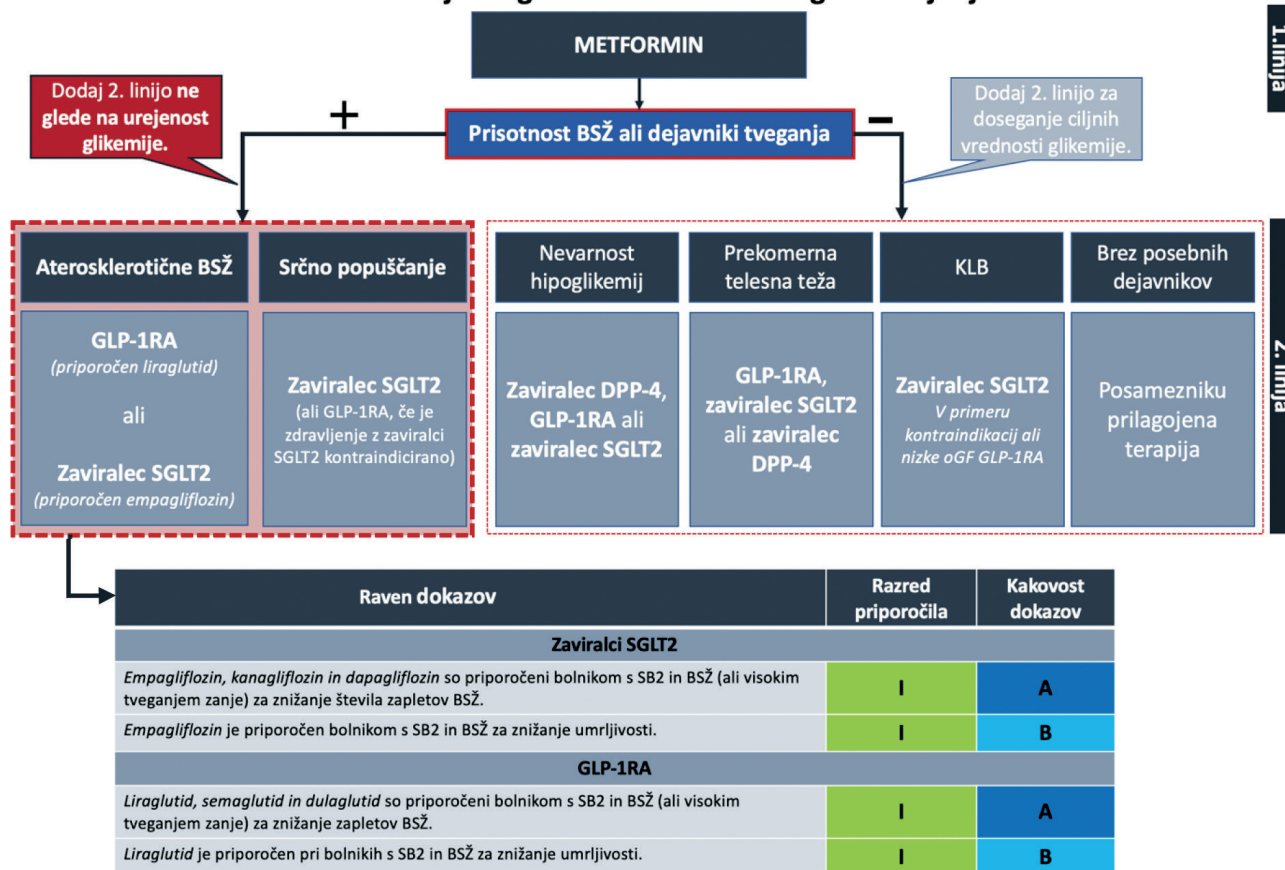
METFORMIN

1. linija

Dodaj 2. linijo ne glede na urejenost glikemije.

+

Prisotnost BSŽ ali dejavniki tveganja

–

Dodaj 2. linijo za doseganje ciljnih vrednosti glikemije.

Aterosklerotične BSŽ

GLP-1RA
(priporočen liraglutid)

ali

Zaviralec SGLT2
(priporočen empagliflozin)

Srčno popuščanje

Zaviralec SGLT2
(ali GLP-1RA, če je zdravljenje z zaviralci SGLT2 kontraindicirano)

Nevarnost hipoglikemij

Zaviralec DPP-4, GLP-1RA ali zaviralec SGLT2

Prekomerna telesna teža

GLP-1RA, zaviralec SGLT2 ali zaviralec DPP-4

KLB

Zaviralec SGLT2
V primeru kontraindikacij ali nizke oGF GLP-1RA

Brez posebnih dejavnikov

Posamezniku prilagojena terapija

2. linija

| Raven dokazov | Razred priporočila | Kakovost dokazov |
|---|---|---|
| Zaviralci SGLT2 | | |
| *Empagliflozin, kanagliflozin in dapagliflozin* so priporočeni bolnikom s SB2 in BSŽ (ali visokim tveganjem zanje) za znižanje števila zapletov BSŽ. | I | A |
| *Empagliflozin* je priporočen bolnikom s SB2 in BSŽ za znižanje umrljivosti. | I | B |
| GLP-1RA | | |
| *Liraglutid, semaglutid in dulaglutid* so priporočeni bolnikom s SB2 in BSŽ (ali visokim tveganjem zanje) za znižanje zapletov BSŽ. | I | A |
| *Liraglutid* je priporočen pri bolnikih s SB2 in BSŽ za znižanje umrljivosti. | I | B |